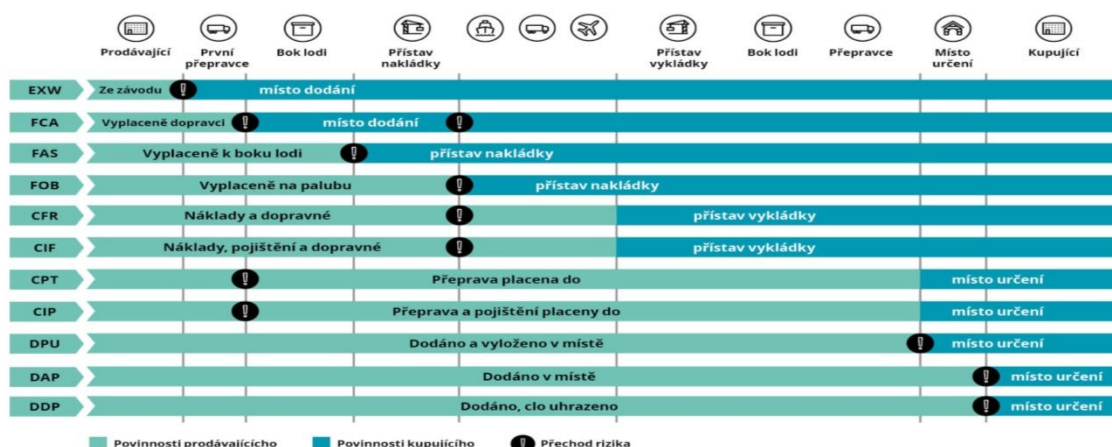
Prodávající | První přepravce | Bok lodi | Přístav nakládky | Přístav vykládky | Bok lodi | Přepravce | Místo určení | Kupující

EXW Ze závodu ! místo dodání
FCA Vyplaceně dopravci ! místo dodání !
FAS Vyplaceně k boku lodi ! přístav nakládky
FOB Vyplaceně na palubu ! přístav nakládky
CFR Náklady a dopravné ! přístav vykládky
CIF Náklady, pojištění a dopravné ! přístav vykládky
CPT ! Přeprava placena do místo určení
CIP ! Přeprava a pojištění placeny do místo určení
DPU Dodáno a vyloženo v místě ! místo určení
DAP Dodáno v místě ! místo určení
DDP Dodáno, clo uhrazeno ! místo určení

Povinnosti prodávajícího | Povinnosti kupujícího | ! Přechod rizika